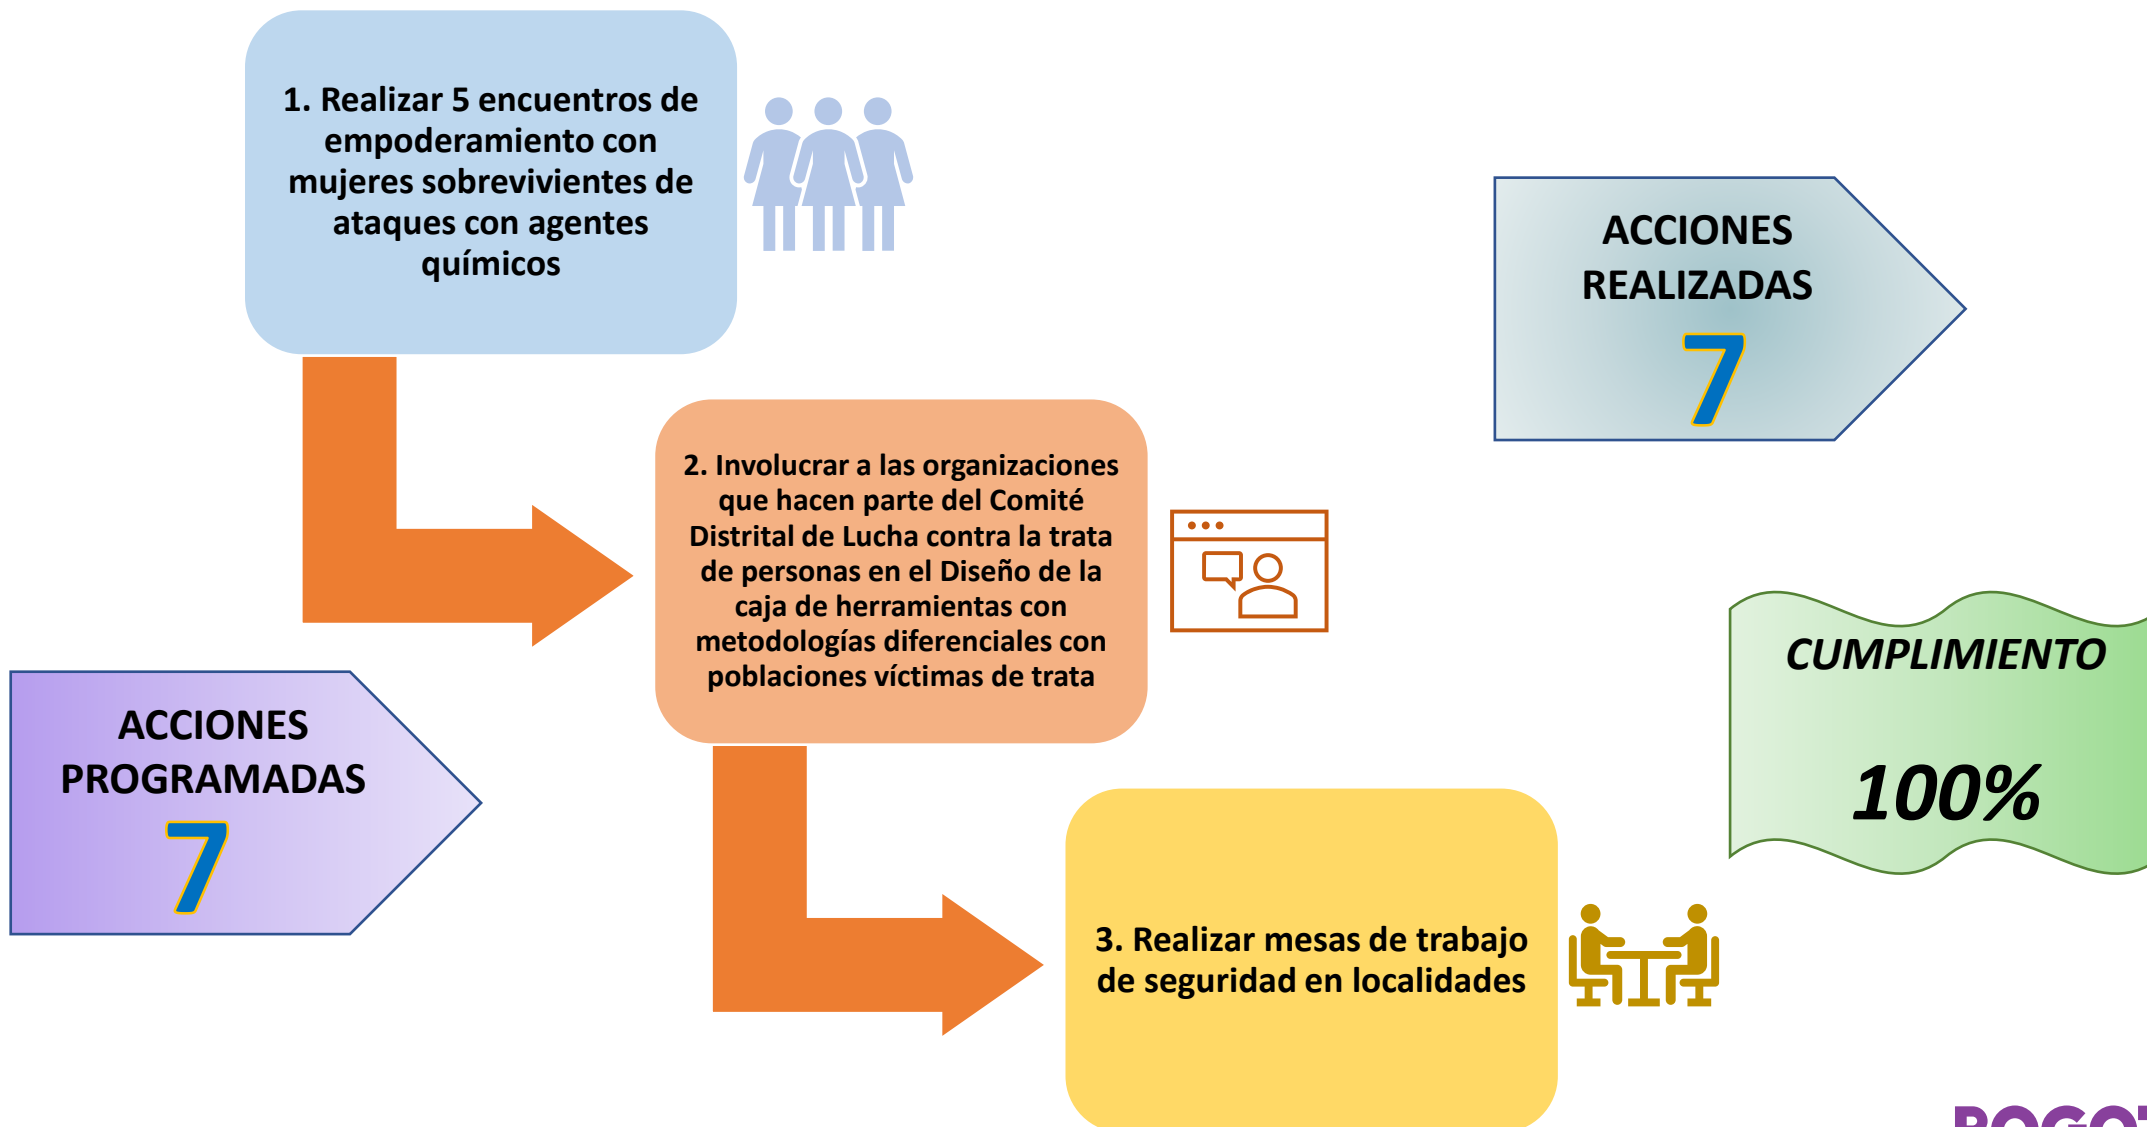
1. Realizar 5 encuentros de empoderamiento con mujeres sobrevivientes de ataques con agentes químicos

ACCIONES REALIZADAS
7

2. Involucrar a las organizaciones que hacen parte del Comité Distrital de Lucha contra la trata de personas en el Diseño de la caja de herramientas con metodologías diferenciales con poblaciones víctimas de trata

ACCIONES PROGRAMADAS
7

CUMPLIMIENTO
100%

3. Realizar mesas de trabajo de seguridad en localidades

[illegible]